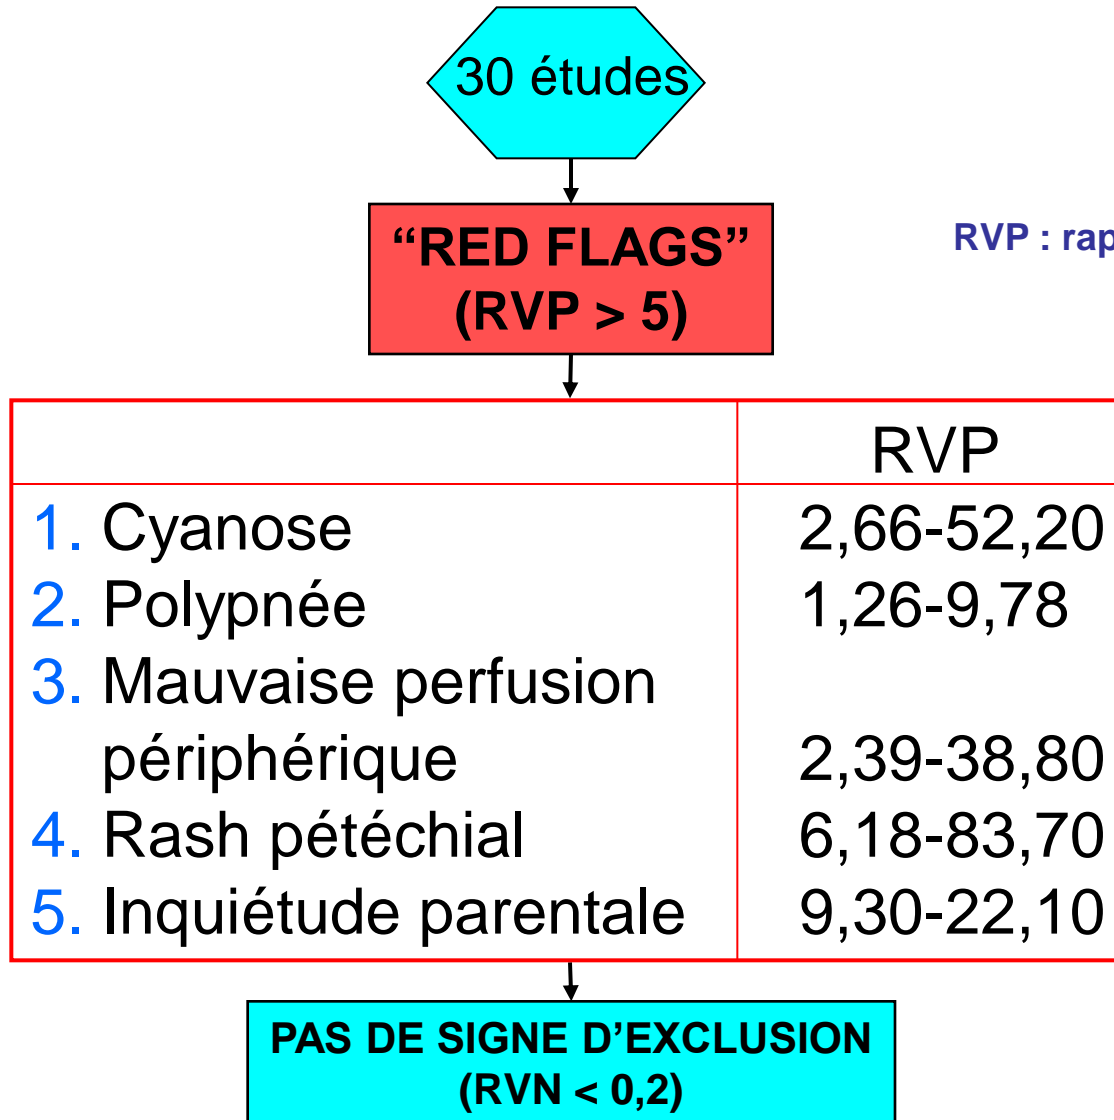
30 études

"RED FLAGS"
(RVP > 5)

RVP : rap

| | RVP |
|---|---|
| 1. Cyanose | 2,66-52,20 |
| 2. Polypnée | 1,26-9,78 |
| 3. Mauvaise perfusion périphérique | 2,39-38,80 |
| 4. Rash pétéchial | 6,18-83,70 |
| 5. Inquiétude parentale | 9,30-22,10 |

PAS DE SIGNE D'EXCLUSION
(RVN < 0,2)